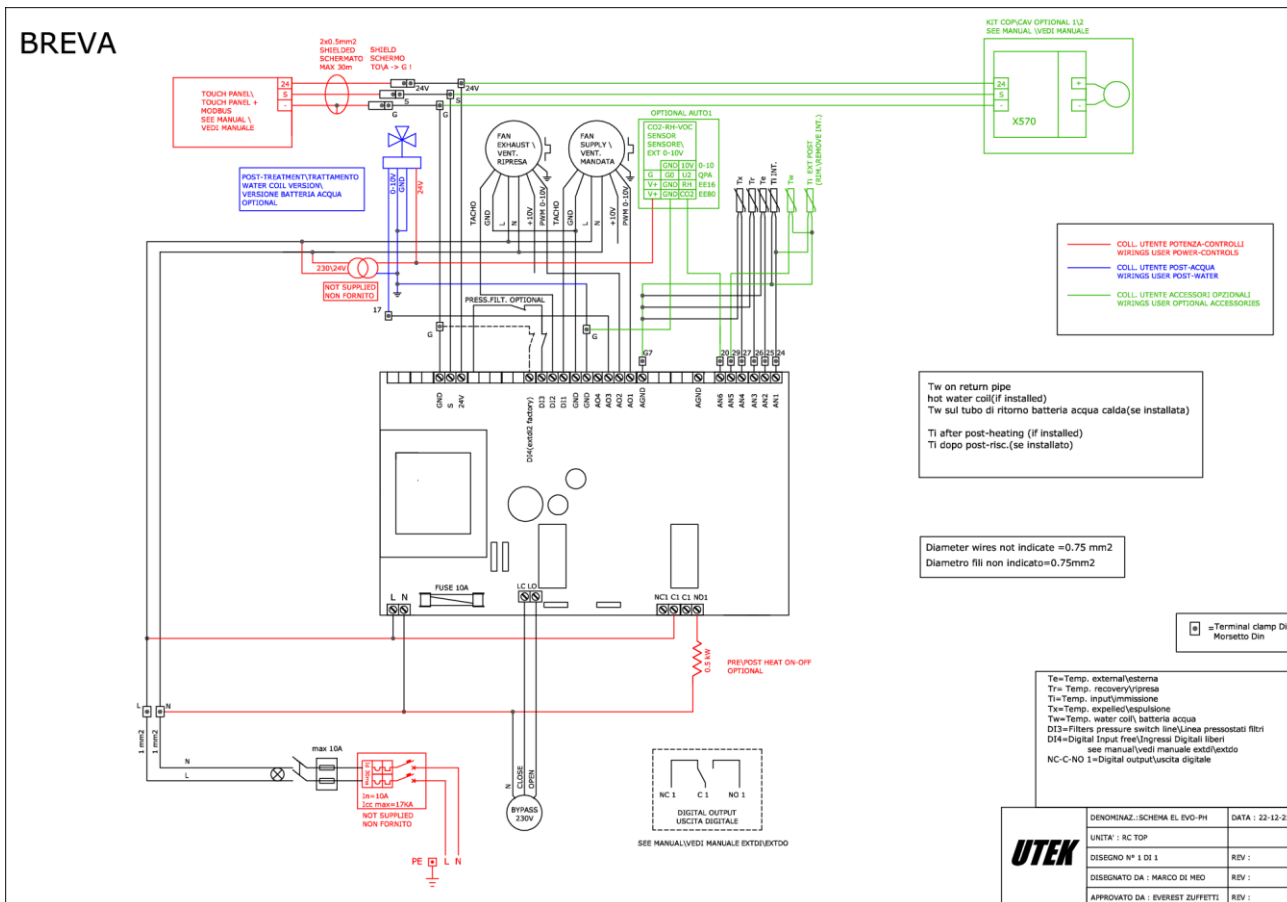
BREVA

2x0.5mm2
SHIELDED
SCHERMATO
MAX 30m

SHIELD
SCHERMO
TO\A -> G !

TOUCH PANEL\
TOUCH PANEL +
MODBUS
SEE MANUAL \
VEDI MANUALE

24
S
-

24V
S
G

KIT COP\CAV OPTIONAL 1\2
SEE MANUAL \VEDI MANUALE

24
S
-
X570
+
-

OPTIONAL AUTO1
CO2-RH-VOC
SENSOR
SENSORE\
EXT 0-10V

| GND | 10V | 0-10 |
|---|---|---|
| G | G0 | U2 | QPA |
| V+ | GND | RH | EE16 |
| V+ | GND | CO2 | EE80 |

FAN
EXHAUST \
VENT.
RIPRESA

FAN
SUPPLY \
VENT.
MANDATA

TACHO GND L N +10V PWM 0-10V
TACHO GND L N +10V PWM 0-10V

Tx Tr Te Ti INT. Tw Ti EXT POST (RIM.\REMOVE INT.)

POST-TREATMENT\TRATTAMENTO
WATER COIL VERSION\
VERSIONE BATTERIA ACQUA
OPTIONAL

0-10V GND 24V

230\24V

NOT SUPPLIED
NON FORNITO

17

PRESS.FILT. OPTIONAL

G G G7

20 29 27 26 25 24

GND S 24V DI4(extdi2 factory) DI3 DI2 DI1 GND AO4 AO3 AO2 AO1 AGND AGND AN6 AN5 AN4 AN3 AN2 AN1

COLL. UTENTE POTENZA-CONTROLLI
WIRINGS USER POWER-CONTROLS
COLL. UTENTE POST-ACQUA
WIRINGS USER POST-WATER
COLL. UTENTE ACCESSORI OPZIONALI
WIRINGS USER OPTIONAL ACCESSORIES

Tw on return pipe
hot water coil(if installed)
Tw sul tubo di ritorno batteria acqua calda(se installata)

Ti after post-heating (if installed)
Ti dopo post-risc.(se installato)

Diameter wires not indicate =0.75 mm2
Diametro fili non indicato=0.75mm2

=Terminal clamp Di
Morsetto Din

L N FUSE 10A LC LO NC1 C1 C1 NO1

0.5 kW
PRE\POST HEAT ON-OFF
OPTIONAL

Te=Temp. external\esterna
Tr= Temp. recovery\ripresa
Ti=Temp. input\immissione
Tx=Temp. expelled\espulsione
Tw=Temp. water coil\ batteria acqua
DI3=Filters pressure switch line\Linea pressostati filtri
DI4=Digital Input free\Ingressi Digitali liberi
see manual\vedi manuale extdi\extdo
NC-C-NO 1=Digital output\uscita digitale

L N
1 mm2 1 mm2
N
L
max 10A

In=10A
Icc max=17KA
NOT SUPPLIED
NON FORNITO

PE L N

N CLOSE OPEN
BYPASS
230V

NC 1 C 1 NO 1
DIGITAL OUTPUT
USCITA DIGITALE

SEE MANUAL\VEDI MANUALE EXTDI\EXTDO

UTEK
DENOMINAZ.:SCHEMA EL EVO-PH
DATA : 22-12-2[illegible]
UNITA' : RC TOP
DISEGNO N° 1 DI 1
REV :
DISEGNATO DA : MARCO DI MEO
REV :
APPROVATO DA : EVEREST ZUFFETTI
REV :